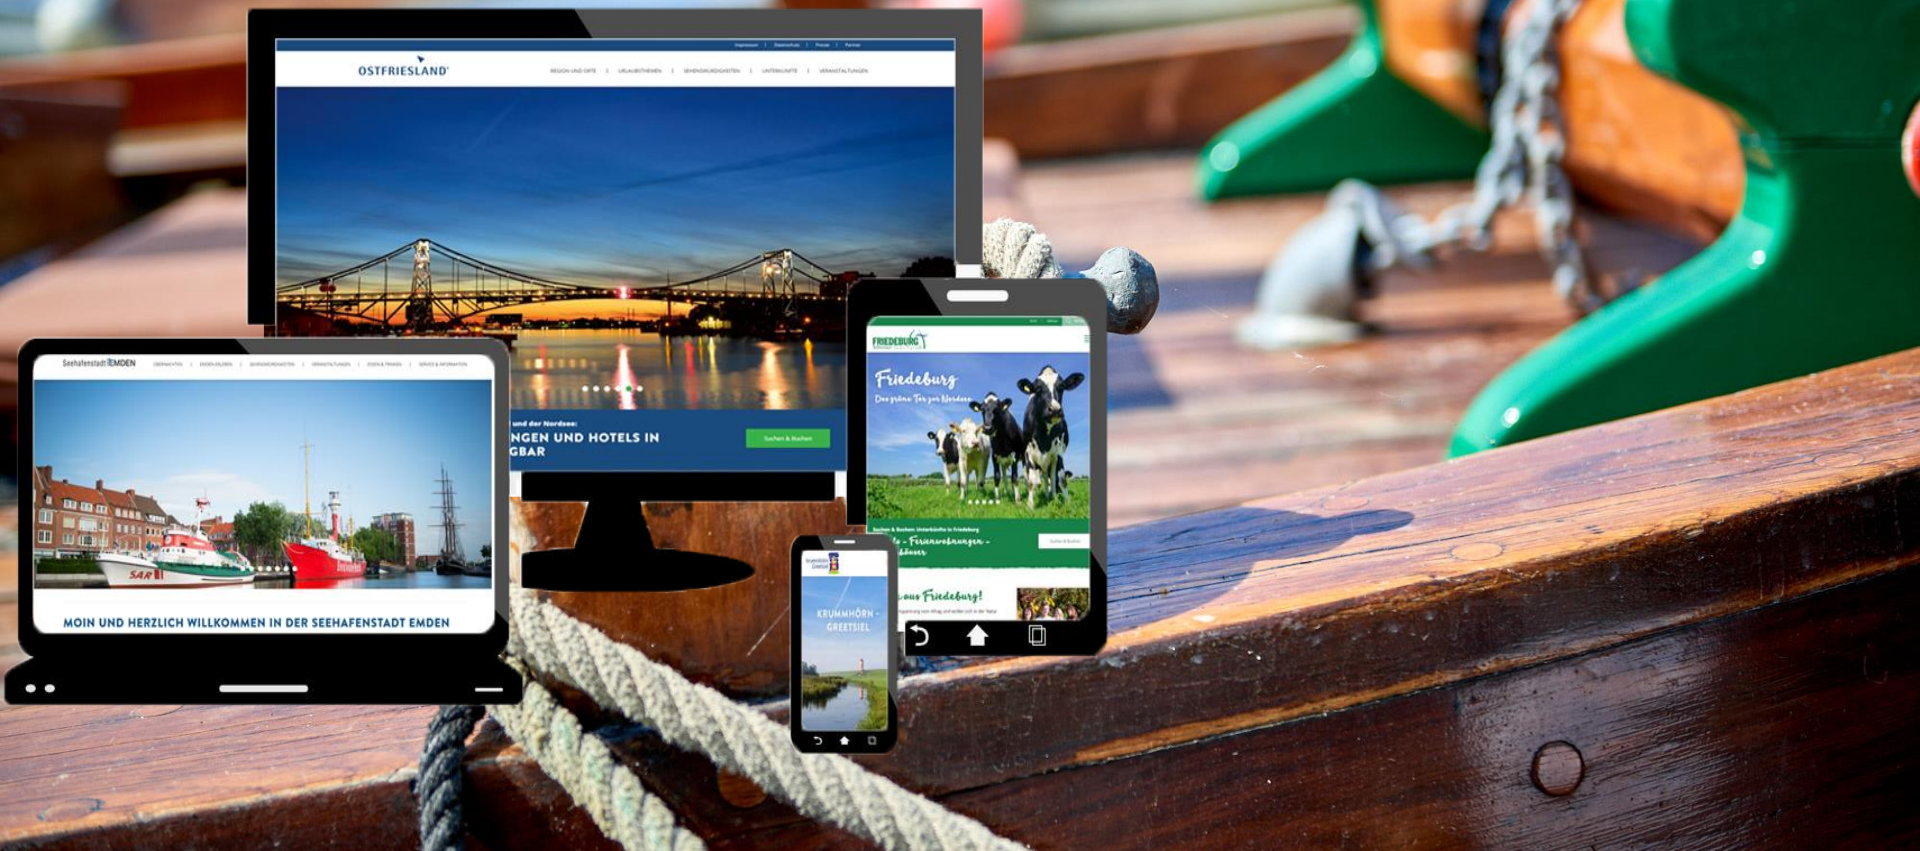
OSTFRIESLAND

REGION UND ORTE | URLAUBSTHEMEN | SEHENSWÜRDIGKEITEN | UNTERKÜNFTE | VERANSTALTUNGEN

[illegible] und der Nordsee:
NGEN UND HOTELS IN
GBAR

Suchen & Buchen

Seehafenstadt EMDEN

SAR

MOIN UND HERZLICH WILLKOMMEN IN DER SEEHAFENSTADT EMDEN

FRIEDEBURG

Friedeburg
Das grüne Tor zur Nordsee

Suchen & Buchen: Unterkünfte in Friedeburg
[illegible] - Ferienwohnungen -
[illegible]

Suchen & Buchen

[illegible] aus Friedeburg!

Krummhörn Greetsiel

KRUMMHÖRN - GREETSIEL